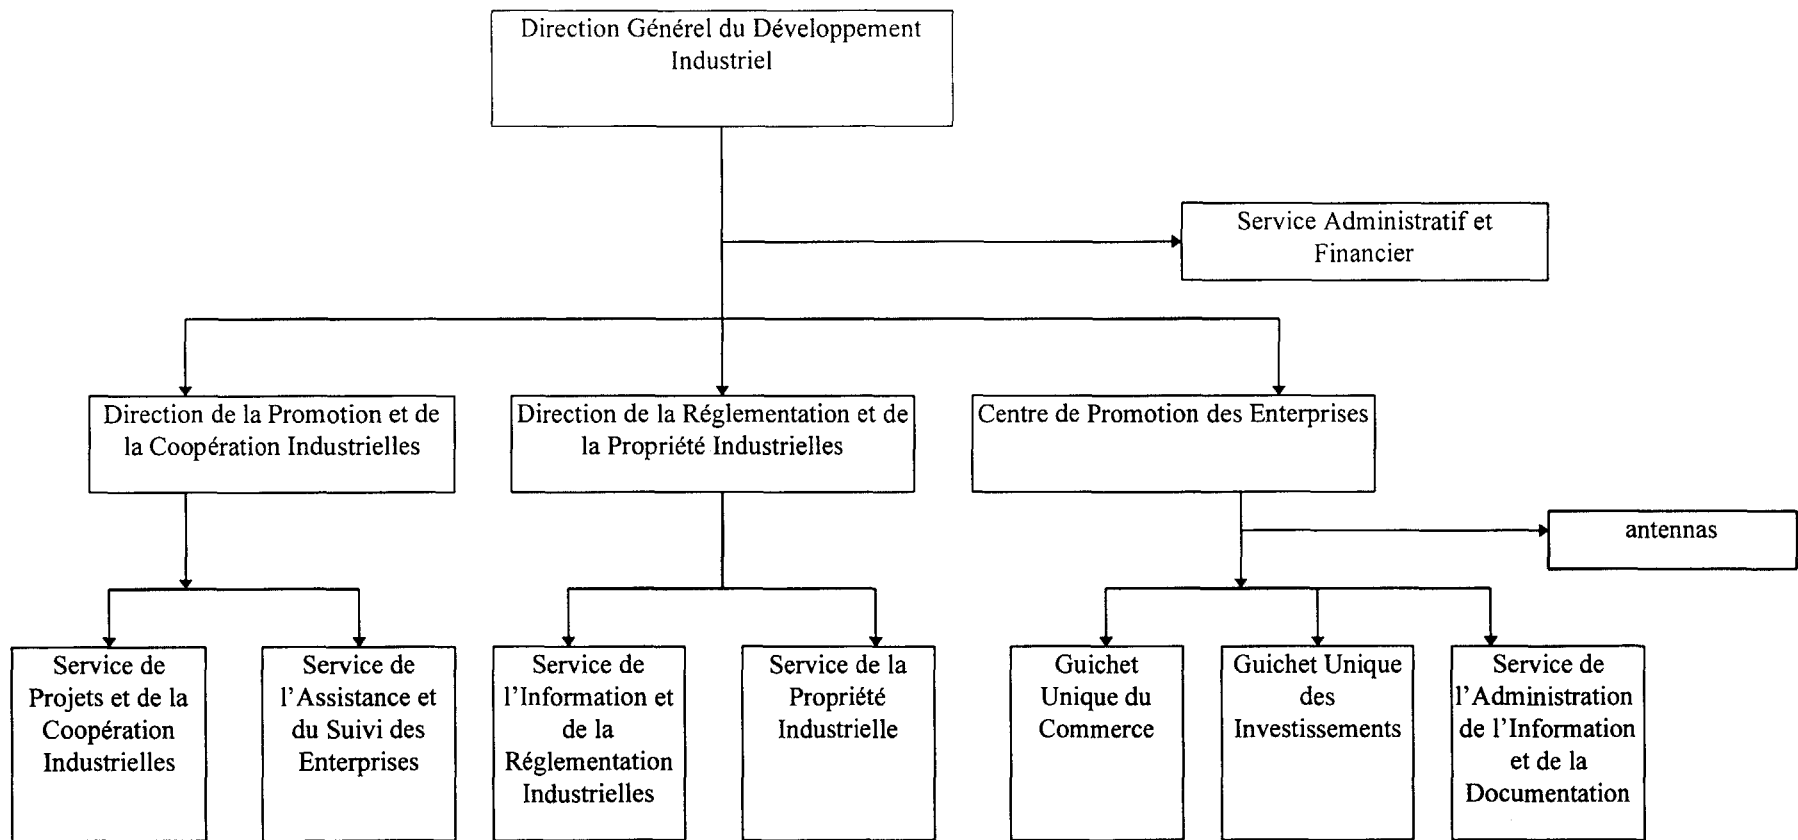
Direction Générel du Développement Industriel

Service Administratif et Financier

Direction de la Promotion et de la Coopération Industrielles

Direction de la Réglementation et de la Propriété Industrielles

Centre de Promotion des Enterprises

antennas

Service de Projets et de la Coopération Industrielles

Service de l'Assistance et du Suivi des Enterprises

Service de l'Information et de la Réglementation Industrielles

Service de la Propriété Industrielle

Guichet Unique du Commerce

Guichet Unique des Investissements

Service de l'Administration de l'Information et de la Documentation